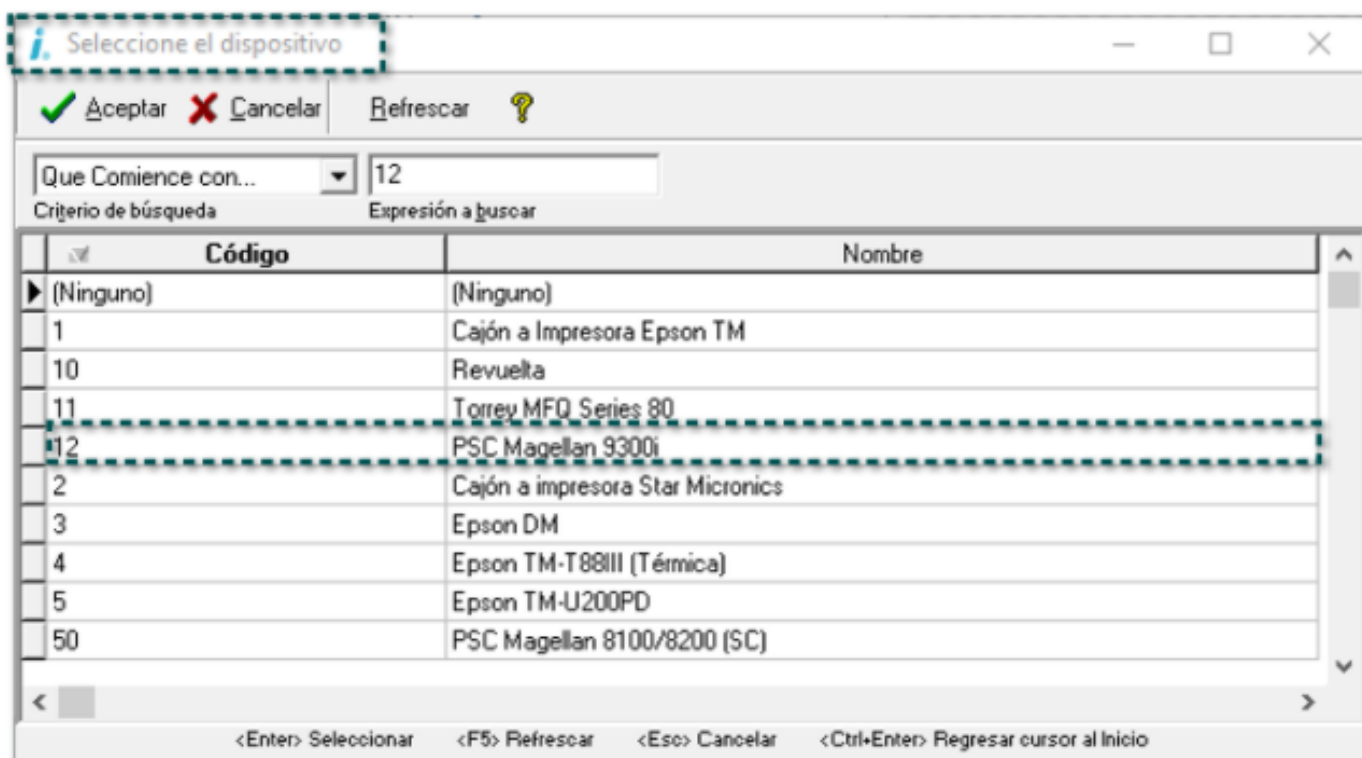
Seleccione el dispositivo

Aceptar Cancelar Refrescar

Que Comience con... 12

Criterio de búsqueda Expresión a buscar

| Código | Nombre |
|---|---|
| (Ninguno) | (Ninguno) |
| 1 | Cajón a Impresora Epson TM |
| 10 | Revuelta |
| 11 | Torrey MFQ Series 80 |
| 12 | PSC Magellan 9300i |
| 2 | Cajón a impresora Star Micronics |
| 3 | Epson DM |
| 4 | Epson TM-T88III (Térmica) |
| 5 | Epson TM-U200PD |
| 50 | PSC Magellan 8100/8200 (SC) |

<Enter> Seleccionar <F5> Refrescar <Esc> Cancelar <Ctrl+Enter> Regresar cursor al Inicio